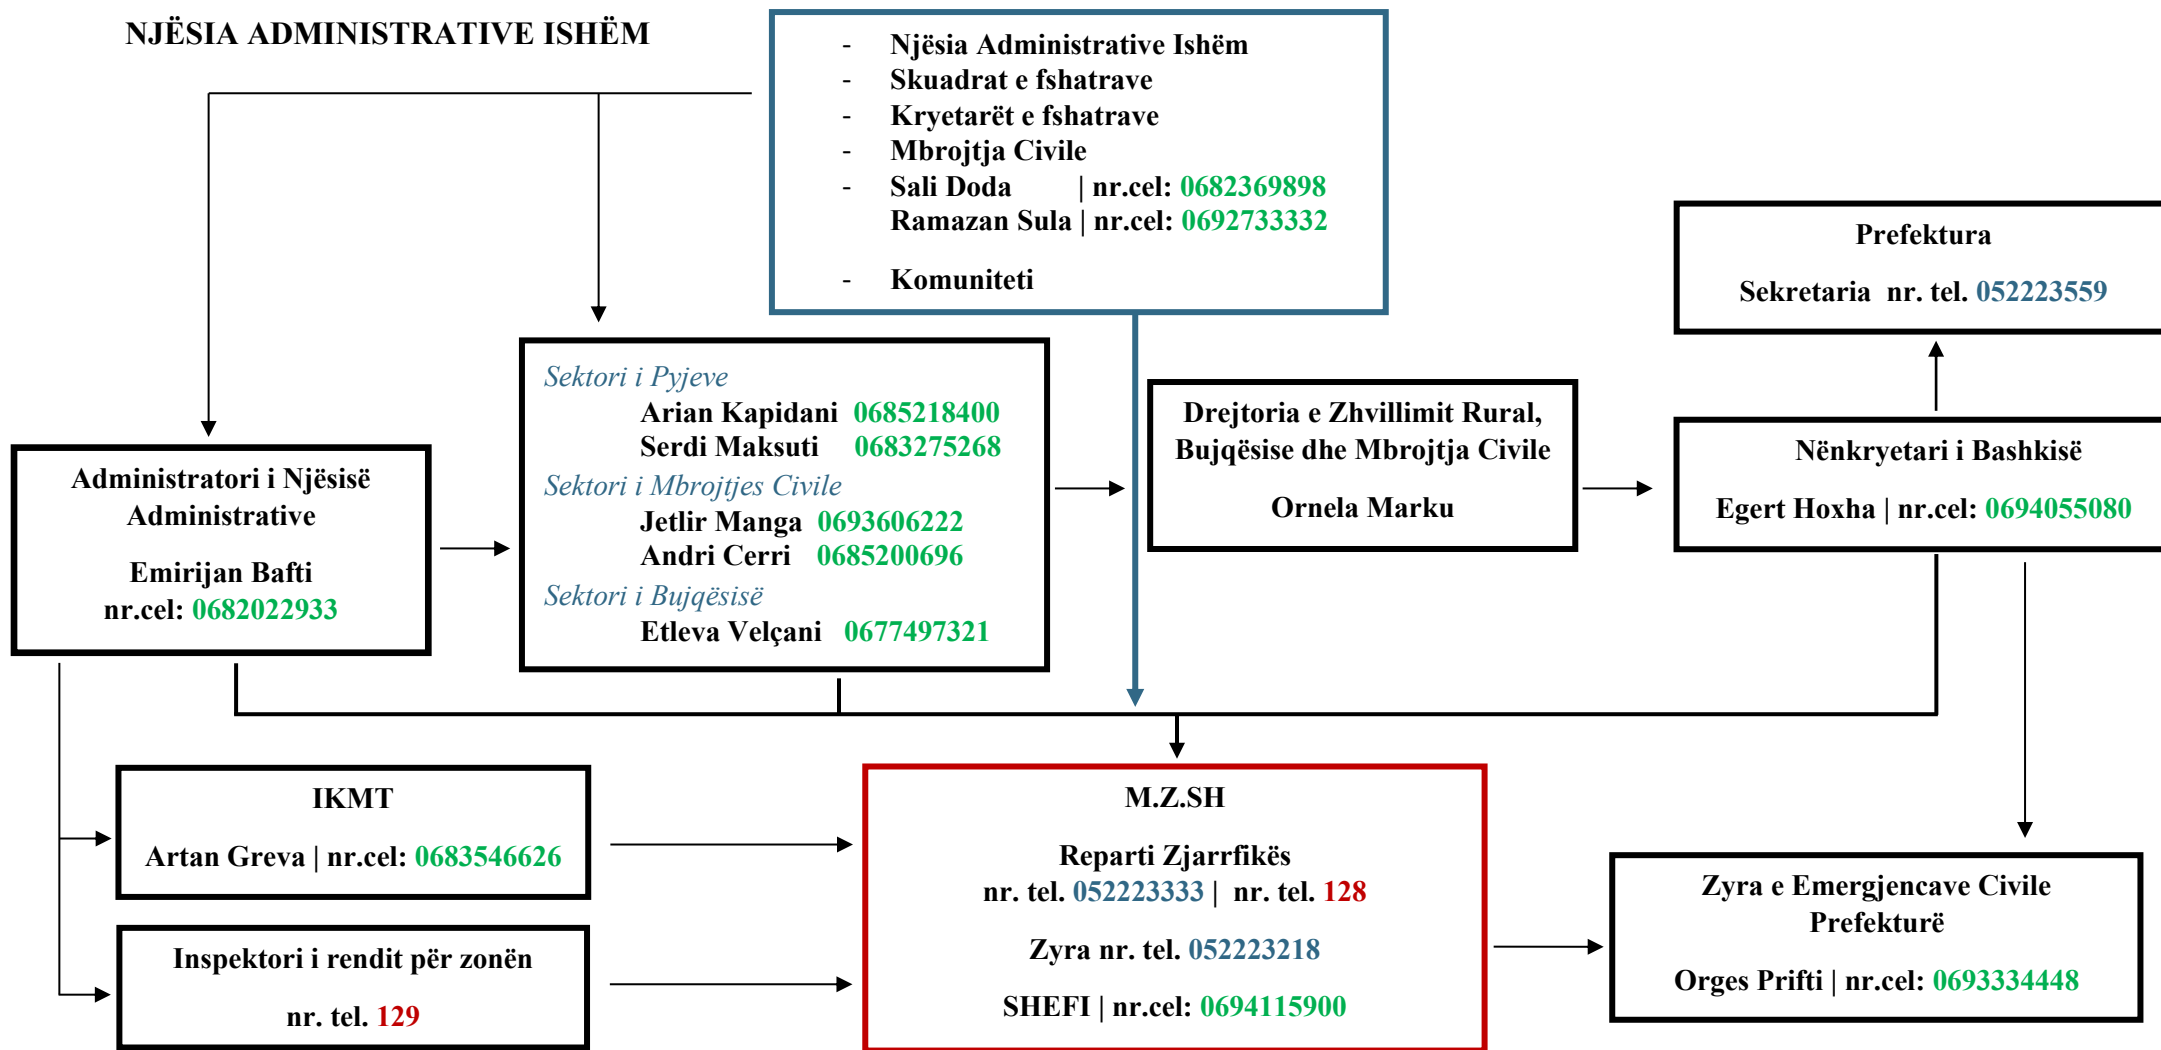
NJËSIA ADMINISTRATIVE ISHËM

- Njësia Administrative Ishëm
- Skuadrat e fshatrave
- Kryetarët e fshatrave
- Mbrojtja Civile
- Sali Doda | nr.cel: 0682369898
Ramazan Sula | nr.cel: 0692733332
- Komuniteti

Prefektura

Sekretaria nr. tel. 052223559

Administratori i Njësisë Administrative

Emirijan Bafti
nr.cel: 0682022933

Sektori i Pyjeve
Arian Kapidani 0685218400
Serdi Maksuti 0683275268
Sektori i Mbrojtjes Civile
Jetlir Manga 0693606222
Andri Cerri 0685200696
Sektori i Bujqësisë
Etleva Velçani 0677497321

Drejtoria e Zhvillimit Rural, Bujqësise dhe Mbrojtja Civile

Ornela Marku

Nënkryetari i Bashkisë

Egert Hoxha | nr.cel: 0694055080

IKMT

Artan Greva | nr.cel: 0683546626

Inspektori i rendit për zonën

nr. tel. 129

M.Z.SH

Reparti Zjarrfikës
nr. tel. 052223333 | nr. tel. 128

Zyra nr. tel. 052223218

SHEFI | nr.cel: 0694115900

Zyra e Emergjencave Civile Prefekturë

Orges Prifti | nr.cel: 0693334448